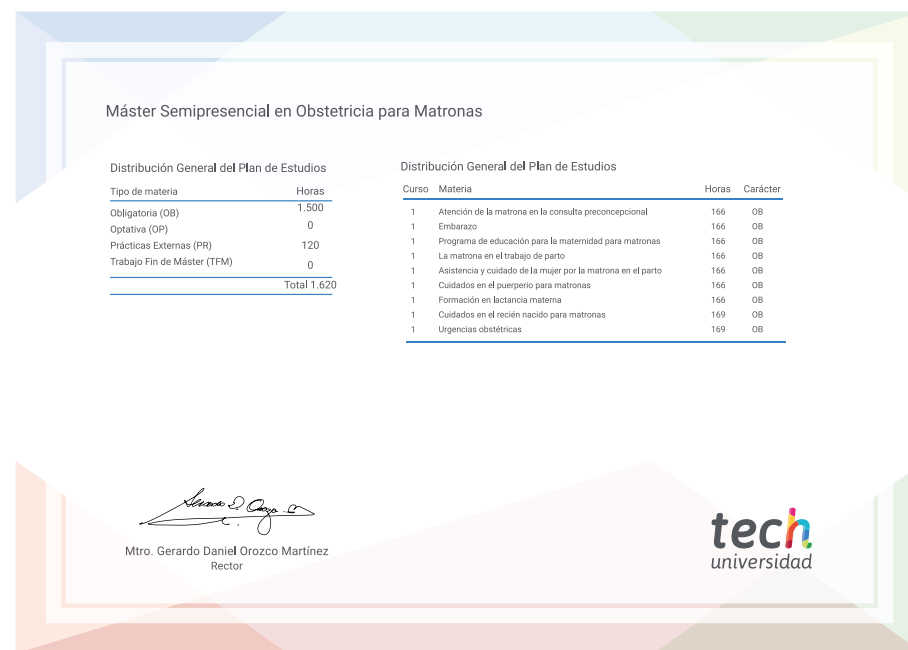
Máster Semipresencial en Obstetricia para Matronas

Distribución General del Plan de Estudios

| Tipo de materia | Horas |
|---|---|
| Obligatoria (OB) | 1.500 |
| Optativa (OP) | 0 |
| Prácticas Externas (PR) | 120 |
| Trabajo Fin de Máster (TFM) | 0 |
| | Total 1.620 |

Distribución General del Plan de Estudios

| Curso | Materia | Horas | Carácter |
|---|---|---|---|
| 1 | Atención de la matrona en la consulta preconcepcional | 166 | OB |
| 1 | Embarazo | 166 | OB |
| 1 | Programa de educación para la maternidad para matronas | 166 | OB |
| 1 | La matrona en el trabajo de parto | 166 | OB |
| 1 | Asistencia y cuidado de la mujer por la matrona en el parto | 166 | OB |
| 1 | Cuidados en el puerperio para matronas | 166 | OB |
| 1 | Formación en lactancia materna | 166 | OB |
| 1 | Cuidados en el recién nacido para matronas | 169 | OB |
| 1 | Urgencias obstétricas | 169 | OB |

Mtro. Gerardo Daniel Orozco Martínez
Rector

tech
universidad